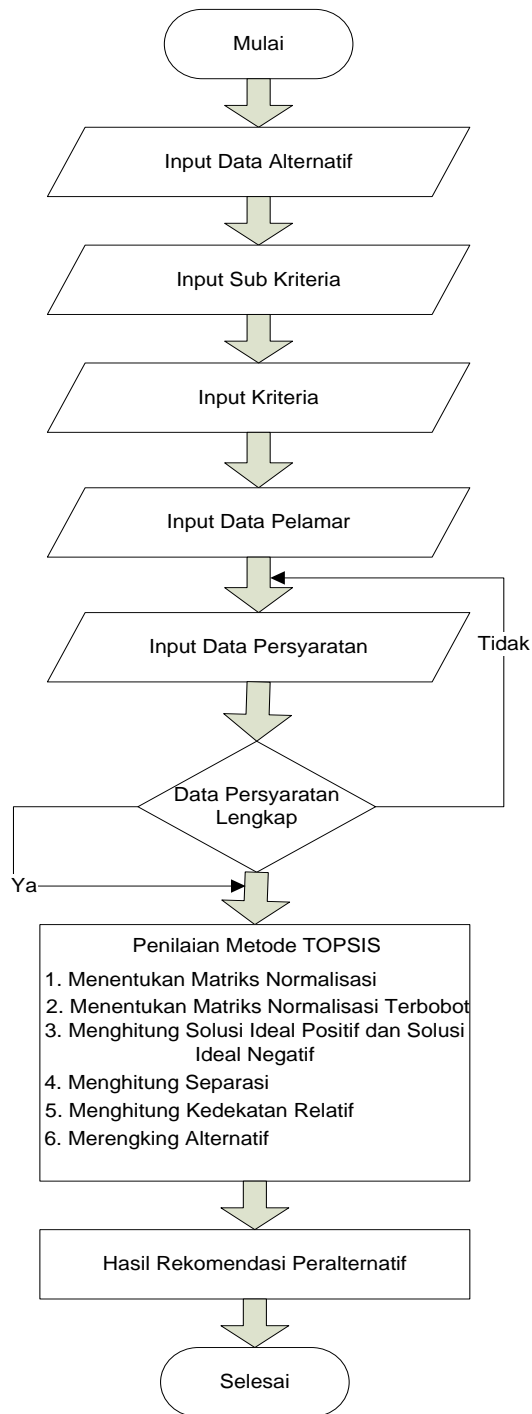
Mulai

Input Data Alternatif

Input Sub Kriteria

Input Kriteria

Input Data Pelamar

Input Data Persyaratan

Tidak

Data Persyaratan Lengkap

Ya

Penilaian Metode TOPSIS

1. Menentukan Matriks Normalisasi
2. Menentukan Matriks Normalisasi Terbobot
3. Menghitung Solusi Ideal Positif dan Solusi Ideal Negatif
4. Menghitung Separasi
5. Menghitung Kedekatan Relatif
6. Merengking Alternatif

Hasil Rekomendasi Peralternatif

Selesai